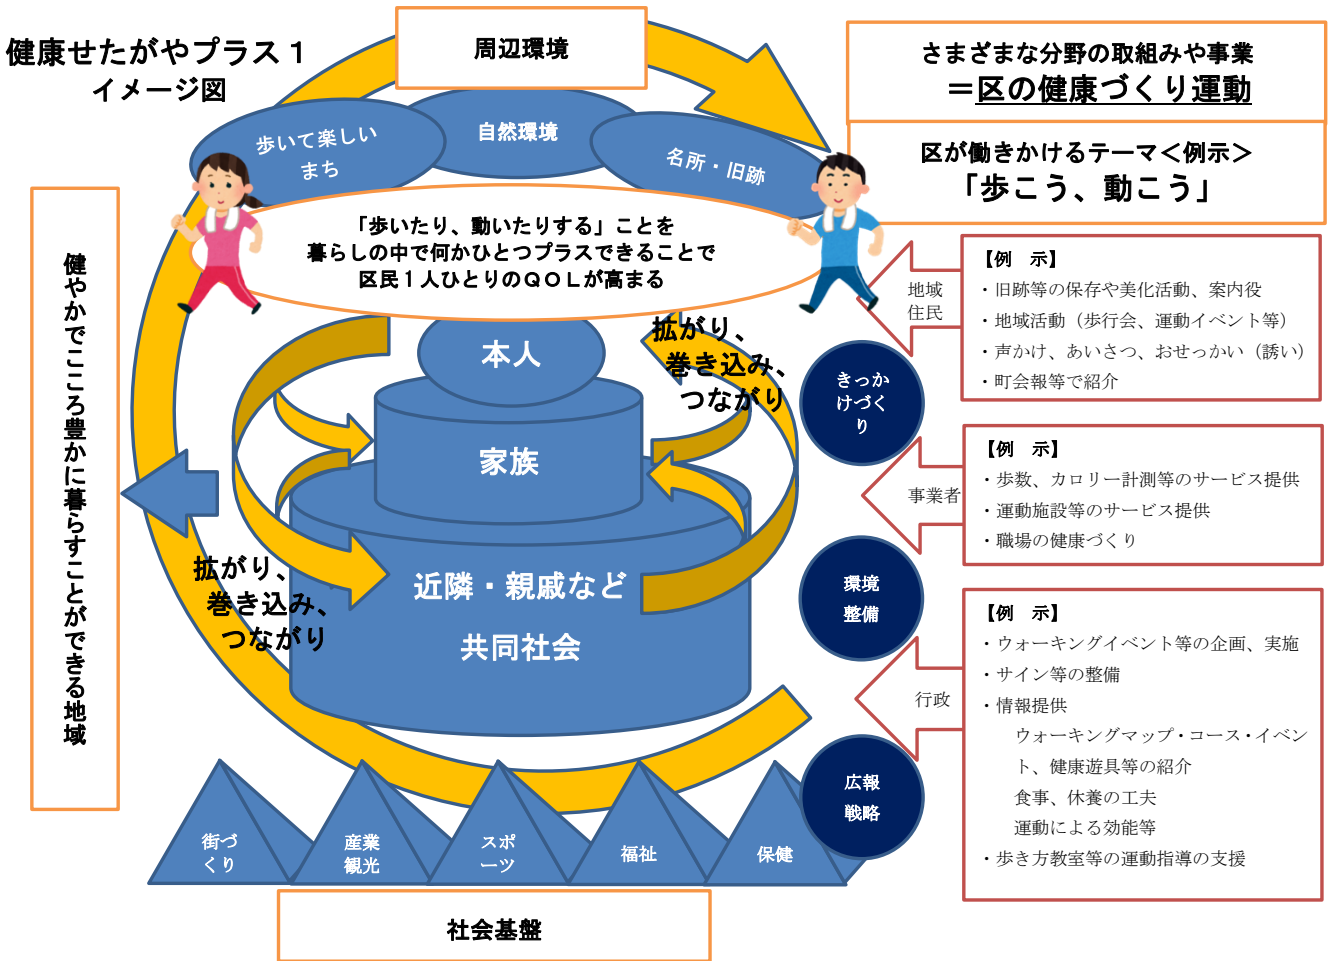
健康せたがやプラス１
イメージ図

周辺環境

さまざまな分野の取組みや事業
＝区の健康づくり運動

区が働きかけるテーマ＜例示＞
「歩こう、動こう」

歩いて楽しいまち

自然環境

名所・旧跡

「歩いたり、動いたりする」ことを暮らしの中で何かひとつプラスできることで区民１人ひとりのＱＯＬが高まる

健やかでこころ豊かに暮らすことができる地域

本人

家族

近隣・親戚など

共同社会

拡がり、巻き込み、つながり

拡がり、巻き込み、つながり

地域住民

【例　示】
・旧跡等の保存や美化活動、案内役
・地域活動（歩行会、運動イベント等）
・声かけ、あいさつ、おせっかい（誘い）
・町会報等で紹介

きっかけづくり

事業者

【例　示】
・歩数、カロリー計測等のサービス提供
・運動施設等のサービス提供
・職場の健康づくり

環境整備

行政

【例　示】
・ウォーキングイベント等の企画、実施
・サイン等の整備
・情報提供
ウォーキングマップ・コース・イベント、健康遊具等の紹介
食事、休養の工夫
運動による効能等
・歩き方教室等の運動指導の支援

広報戦略

街づくり

産業観光

スポーツ

福祉

保健

社会基盤